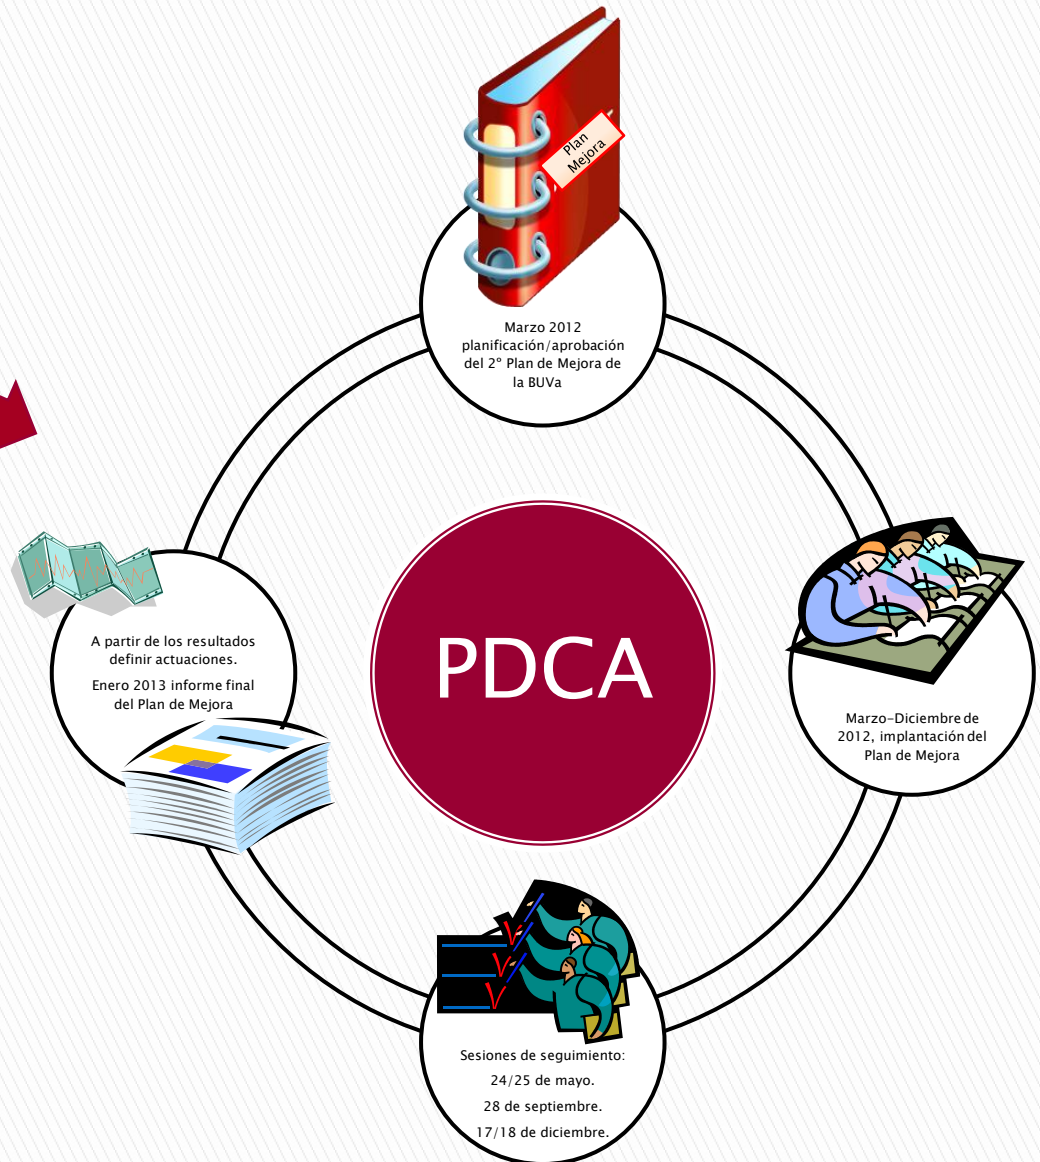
Plan Mejora

Marzo 2012 planificación/aprobación del 2° Plan de Mejora de la BUVa

PDCA

Marzo-Diciembre de 2012, implantación del Plan de Mejora

Sesiones de seguimiento:
24/25 de mayo.
28 de septiembre.
17/18 de diciembre.

A partir de los resultados definir actuaciones.
Enero 2013 informe final del Plan de Mejora